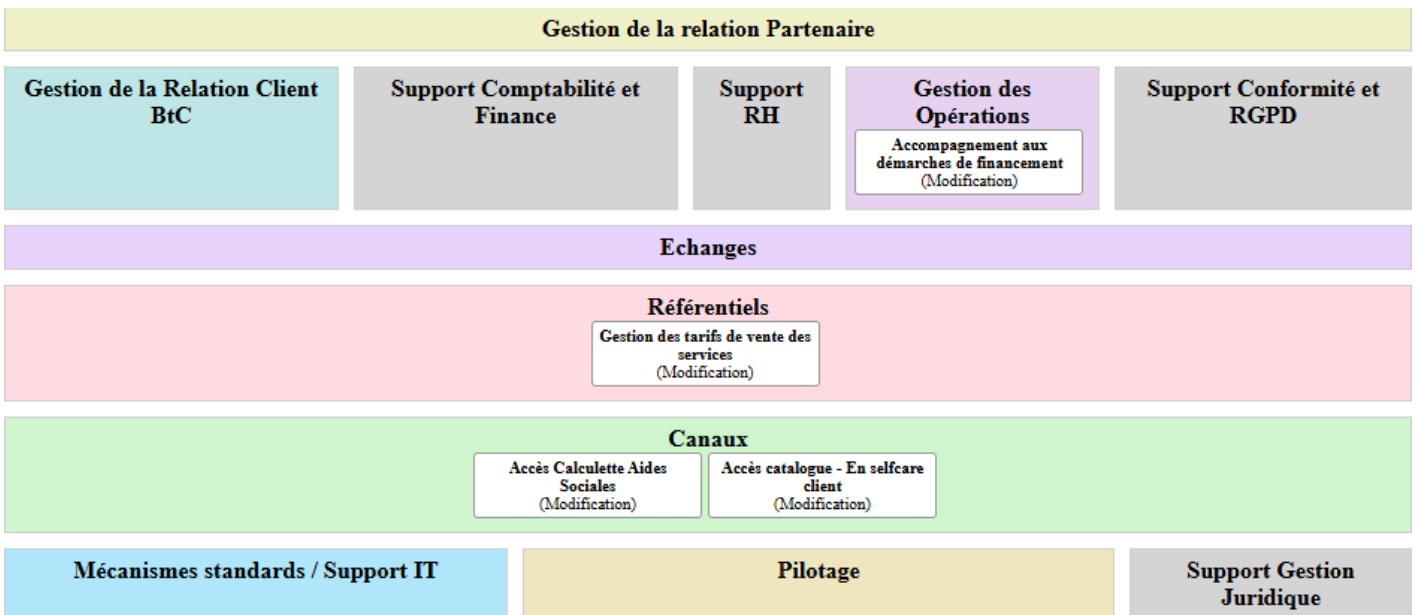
Gestion de la relation Partenaire

Gestion de la Relation Client BtC

Support Comptabilité et Finance

Support RH

Gestion des Opérations

Accompagnement aux démarches de financement
(Modification)

Support Conformité et RGPD

Echanges

Référentiels

Gestion des tarifs de vente des services
(Modification)

Canaux

Accès Calculette Aides Sociales
(Modification)

Accès catalogue - En selfcare client
(Modification)

Mécanismes standards / Support IT

Pilotage

Support Gestion Juridique